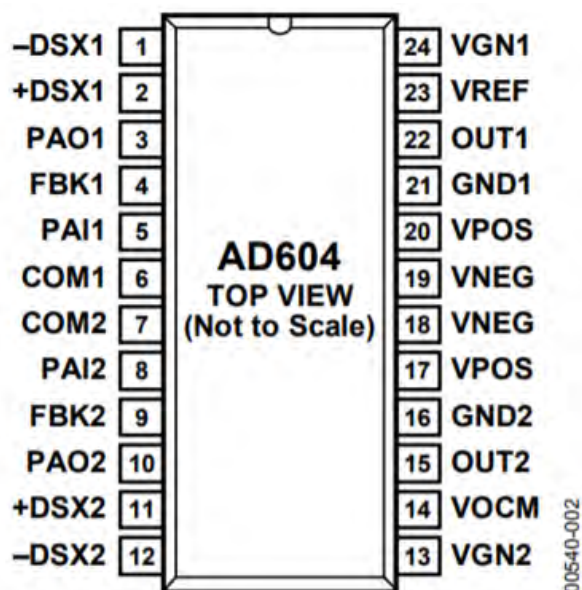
| | | | |
|---|---|---|---|
| –DSX1 | 1 | 24 | VGN1 |
| +DSX1 | 2 | 23 | VREF |
| PAO1 | 3 | 22 | OUT1 |
| FBK1 | 4 | 21 | GND1 |
| PAI1 | 5 | 20 | VPOS |
| COM1 | 6 | 19 | VNEG |
| COM2 | 7 | 18 | VNEG |
| PAI2 | 8 | 17 | VPOS |
| FBK2 | 9 | 16 | GND2 |
| PAO2 | 10 | 15 | OUT2 |
| +DSX2 | 11 | 14 | VOCM |
| –DSX2 | 12 | 13 | VGN2 |

AD604
TOP VIEW
(Not to Scale)

00540-002